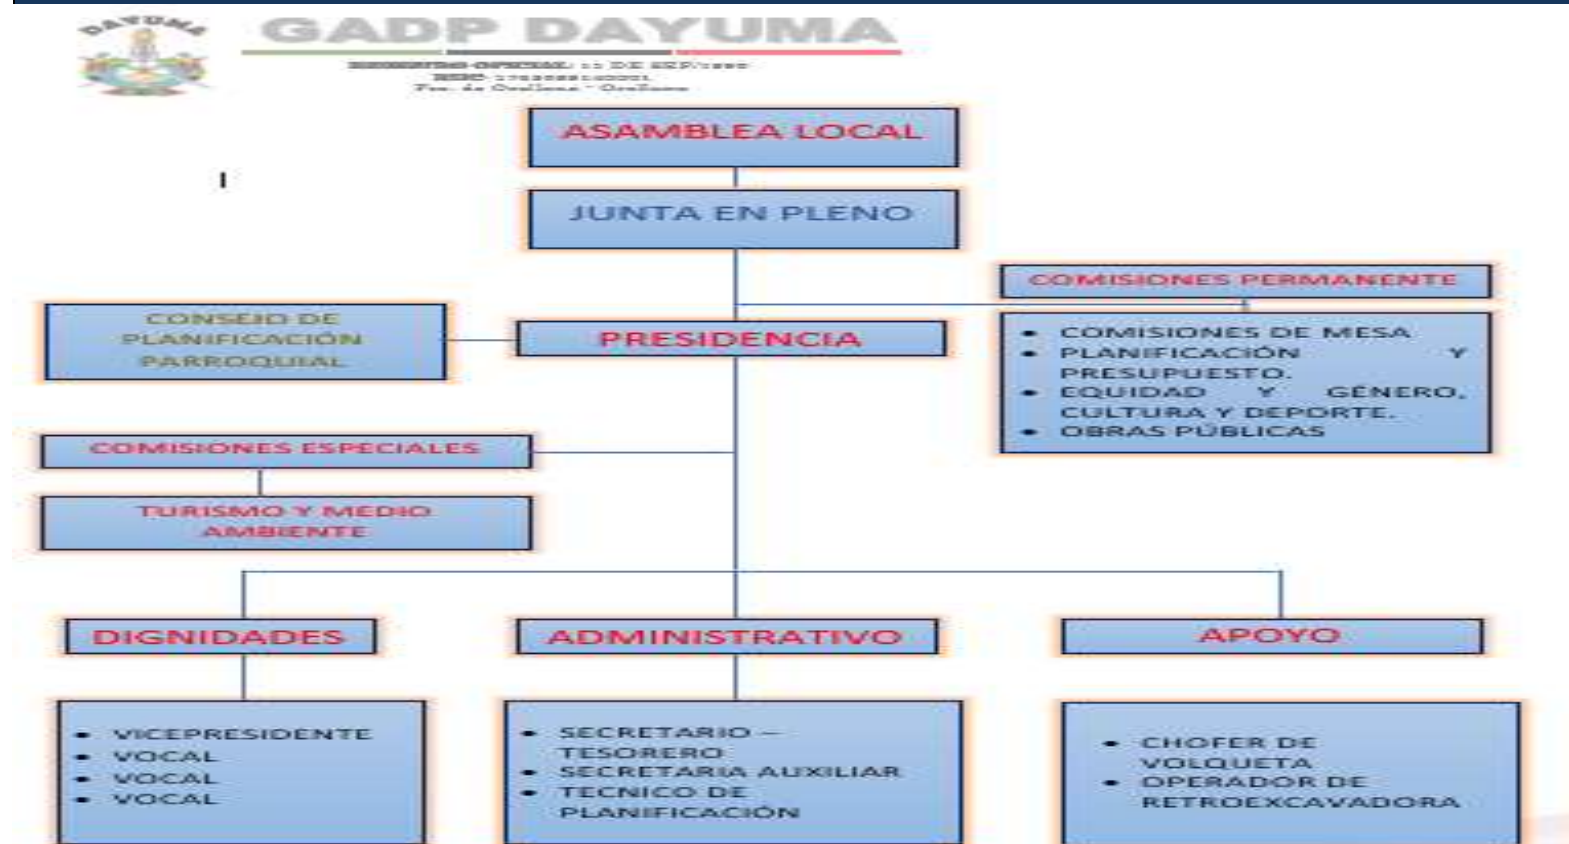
DAYUMA

GADP DAYUMA

REGISTRO OFICIAL: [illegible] DE SEP/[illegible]
RUC: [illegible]
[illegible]

ASAMBLEA LOCAL

JUNTA EN PLENO

COMISIONES PERMANENTE

CONSEJO DE PLANIFICACIÓN PARROQUIAL

PRESIDENCIA

- COMISIONES DE MESA
- PLANIFICACIÓN Y PRESUPUESTO.
- EQUIDAD Y GÉNERO, CULTURA Y DEPORTE.
- OBRAS PÚBLICAS

COMISIONES ESPECIALES

TURISMO Y MEDIO AMBIENTE

DIGNIDADES

ADMINISTRATIVO

APOYO

- VICEPRESIDENTE
- VOCAL
- VOCAL
- VOCAL

- SECRETARIO – TESORERO
- SECRETARIA AUXILIAR
- TECNICO DE PLANIFICACIÓN

- CHOFER DE VOLQUETA
- OPERADOR DE RETROEXCAVADORA